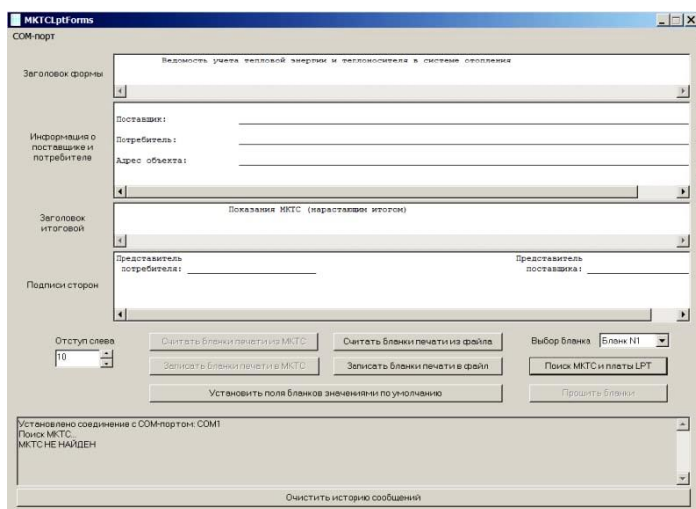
MKTCLptForms

COM-порт

Заголовок формы

Ведомость учета тепловой энергии и теплоносителя в системе отопления

Информация о поставщике и потребителе

Поставщик:

Потребитель:

Адрес объекта:

Заголовок итоговой

Показания МКТС (нарастающим итогом)

Подписи сторон

Представитель потребителя:

Представитель поставщика:

Отступ слева

10

Считать бланки печати из МКТС

Считать бланки печати из файла

Выбор бланка

Бланк N1

Записать бланки печати в МКТС

Записать бланки печати в файл

Поиск МКТС и платы LPT

Установить поля бланков значениями по умолчанию

Прошить бланки

Установлено соединение с COM-портом: COM1
Поиск МКТС...
МКТС НЕ НАЙДЕН

Очистить историю сообщений